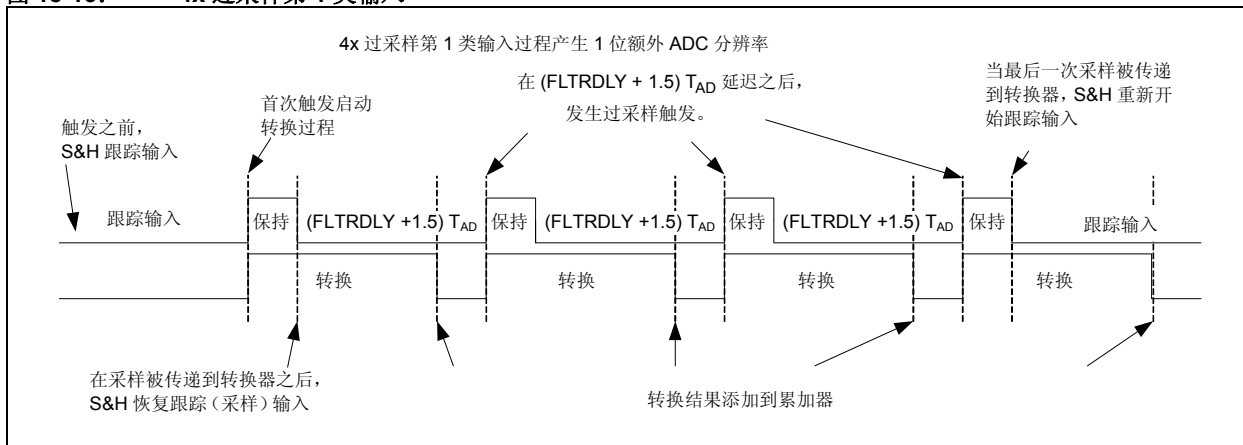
图 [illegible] 4x 过采样第 1 类输入

4x 过采样第 1 类输入过程产生 1 位额外 ADC 分辨率

在 (FLTRDLY + 1.5) $T_{AD}$ 延迟之后，发生过采样触发。

当最后一次采样被传递到转换器，S&H 重新开始跟踪输入

触发之前，S&H 跟踪输入

首次触发启动转换过程

跟踪输入

保持

(FLTRDLY +1.5) $T_{AD}$

保持

(FLTRDLY +1.5) $T_{AD}$

保持

(FLTRDLY +1.5) $T_{AD}$

保持

跟踪输入

转换

转换

转换

转换

在采样被传递到转换器之后，S&H 恢复跟踪（采样）输入

转换结果添加到累加器